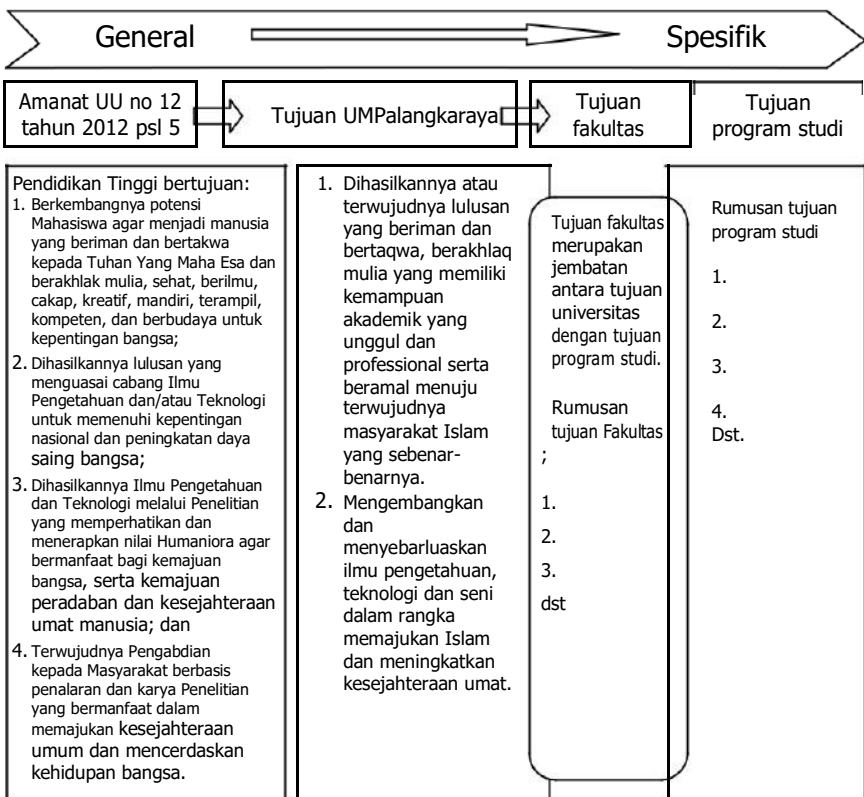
General

Spesifik

Amanat UU no 12 tahun 2012 psl 5

Tujuan UMPalangkaraya

Tujuan fakultas

Tujuan program studi

Pendidikan Tinggi bertujuan:
1. Berkembangnya potensi Mahasiswa agar menjadi manusia yang beriman dan bertakwa kepada Tuhan Yang Maha Esa dan berakhlak mulia, sehat, berilmu, cakap, kreatif, mandiri, terampil, kompeten, dan berbudaya untuk kepentingan bangsa;
2. Dihasilkannya lulusan yang menguasai cabang Ilmu Pengetahuan dan/atau Teknologi untuk memenuhi kepentingan nasional dan peningkatan daya saing bangsa;
3. Dihasilkannya Ilmu Pengetahuan dan Teknologi melalui Penelitian yang memperhatikan dan menerapkan nilai Humaniora agar bermanfaat bagi kemajuan bangsa, serta kemajuan peradaban dan kesejahteraan umat manusia; dan
4. Terwujudnya Pengabdian kepada Masyarakat berbasis penalaran dan karya Penelitian yang bermanfaat dalam memajukan kesejahteraan umum dan mencerdaskan kehidupan bangsa.

1. Dihasilkannya atau terwujudnya lulusan yang beriman dan bertaqwa, berakhlaq mulia yang memiliki kemampuan akademik yang unggul dan professional serta beramal menuju terwujudnya masyarakat Islam yang sebenar-benarnya.
2. Mengembangkan dan menyebarluaskan ilmu pengetahuan, teknologi dan seni dalam rangka memajukan Islam dan meningkatkan kesejahteraan umat.

Tujuan fakultas merupakan jembatan antara tujuan universitas dengan tujuan program studi.

Rumusan tujuan Fakultas ;

1.
2.
3.
dst

Rumusan tujuan program studi

1.
2.
3.
4.
Dst.